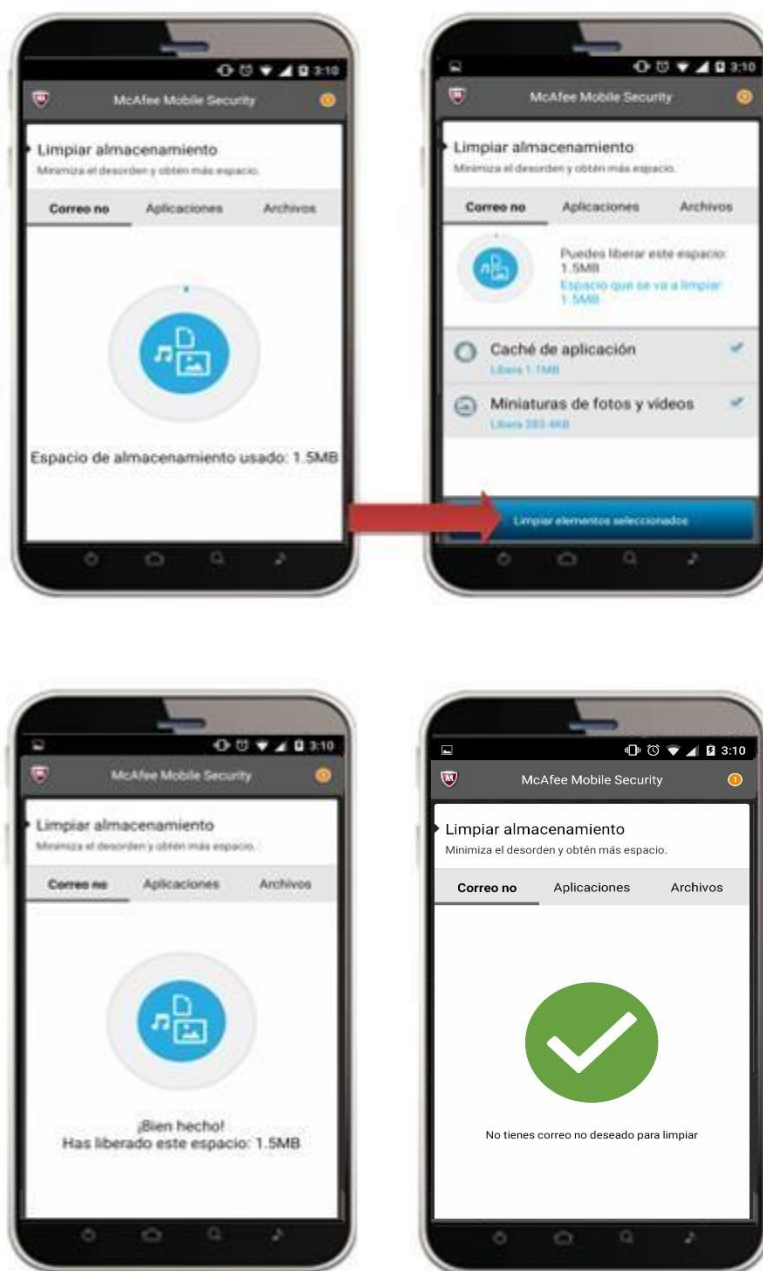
3:10
McAfee Mobile Security
Limpiar almacenamiento
Minimiza el desorden y obtén más espacio.
Correo no
Aplicaciones
Archivos
Espacio de almacenamiento usado: 1.5MB

3:10
McAfee Mobile Security
Limpiar almacenamiento
Minimiza el desorden y obtén más espacio.
Correo no
Aplicaciones
Archivos
Puedes liberar este espacio: 1.5MB
Espacio que se va a limpiar: 1.5MB
Caché de aplicación
Libera 1.1MB
Miniaturas de fotos y videos
Libera 383.4KB
Limpiar elementos seleccionados

3:10
McAfee Mobile Security
Limpiar almacenamiento
Minimiza el desorden y obtén más espacio.
Correo no
Aplicaciones
Archivos
¡Bien hecho!
Has liberado este espacio: 1.5MB

3:10
McAfee Mobile Security
Limpiar almacenamiento
Minimiza el desorden y obtén más espacio.
Correo no
Aplicaciones
Archivos
No tienes correo no deseado para limpiar